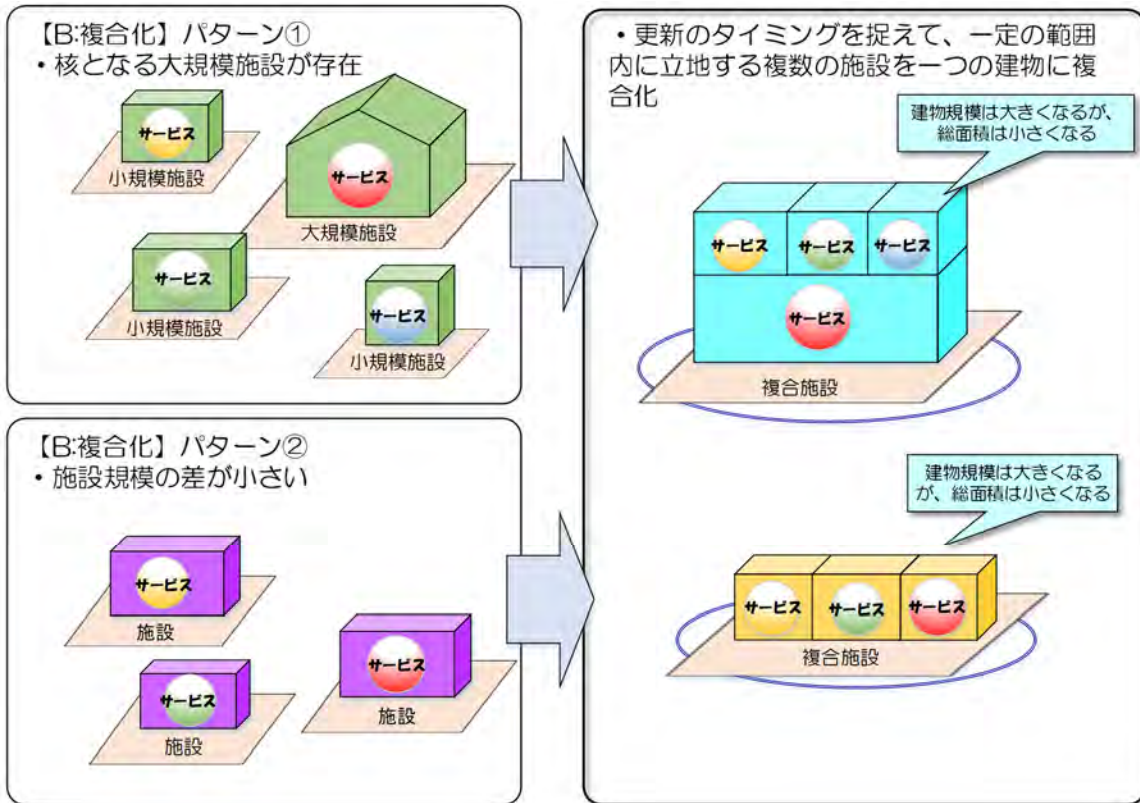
【B:複合化】パターン①
・核となる大規模施設が存在

サービス
小規模施設

サービス
大規模施設

サービス
小規模施設

サービス
小規模施設

・更新のタイミングを捉えて、一定の範囲内に立地する複数の施設を一つの建物に複合化

建物規模は大きくなるが、総面積は小さくなる

サービス サービス サービス
サービス
複合施設

【B:複合化】パターン②
・施設規模の差が小さい

サービス
施設

サービス
施設

サービス
施設

建物規模は大きくなるが、総面積は小さくなる

サービス サービス サービス
複合施設